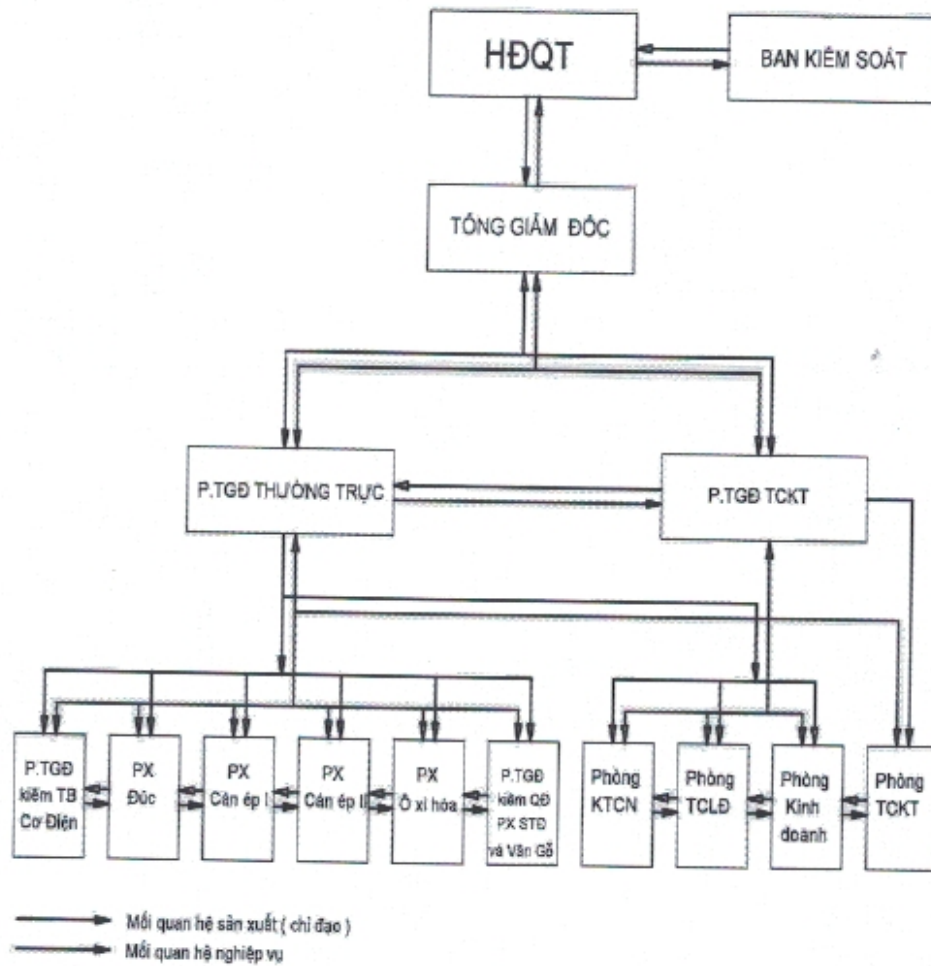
HĐQT

BAN KIỂM SOÁT

TỔNG GIÁM ĐỐC

P.TGĐ THƯỜNG TRỰC

P.TGĐ TCKT

P.TGĐ kiêm TB Cơ Điện

PX Đúc

PX Cán ép I

PX Cán ép II

PX Ô xi hóa

P.TGĐ kiêm QĐ PX STĐ và Văn Gỗ

Phòng KTCN

Phòng TCLĐ

Phòng Kinh doanh

Phòng TCKT

Mối quan hệ sản xuất ( chỉ đạo )

Mối quan hệ nghiệp vụ